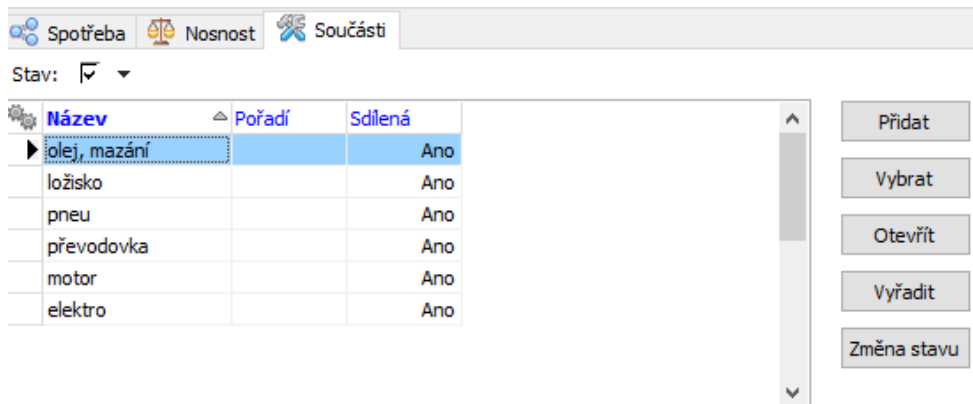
Spotřeba Nosnost Součásti

Stav:

| Název | Pořadí | Sdílená |
|---|---|---|
| olej, mazání | | Ano |
| ložisko | | Ano |
| pneu | | Ano |
| převodovka | | Ano |
| motor | | Ano |
| elektro | | Ano |

Přidat
Vybrat
Otevřít
Vyřadit
Změna stavu